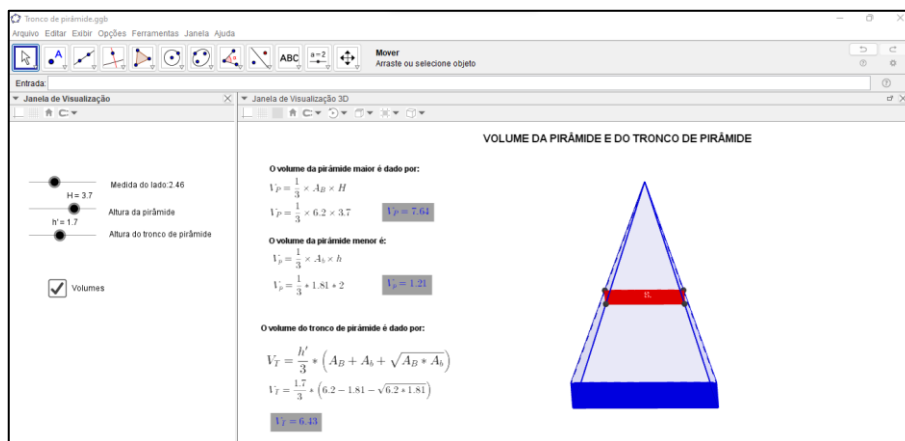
Tronco de pirâmide.ggb

Arquivo Editar Exibir Opções Ferramentas Janela Ajuda

ABC $a=2$

Mover
Arraste ou selecione objeto

Entrada:

Janela de Visualização

Medida do lado:2.46

H = 3.7

Altura da pirâmide

h' = 1.7

Altura do tronco de pirâmide

Volumes

Janela de Visualização 3D

VOLUME DA PIRÂMIDE E DO TRONCO DE PIRÂMIDE

O volume da pirâmide maior é dado por:

$V_P = \frac{1}{3} \times A_B \times H$

$V_P = \frac{1}{3} \times 6.2 \times 3.7$

$V_P = 7.64$

O volume da pirâmide menor é:

$V_p = \frac{1}{3} \times A_b \times h$

$V_p = \frac{1}{3} * 1.81 * 2$

$V_p = 1.21$

O volume do tronco de pirâmide é dado por:

$V_T = \frac{h'}{3} * \left(A_B + A_b + \sqrt{A_B * A_b}\right)$

$V_T = \frac{1.7}{3} * \left(6.2 - 1.81 - \sqrt{6.2 * 1.81}\right)$

$V_T = 6.43$

B